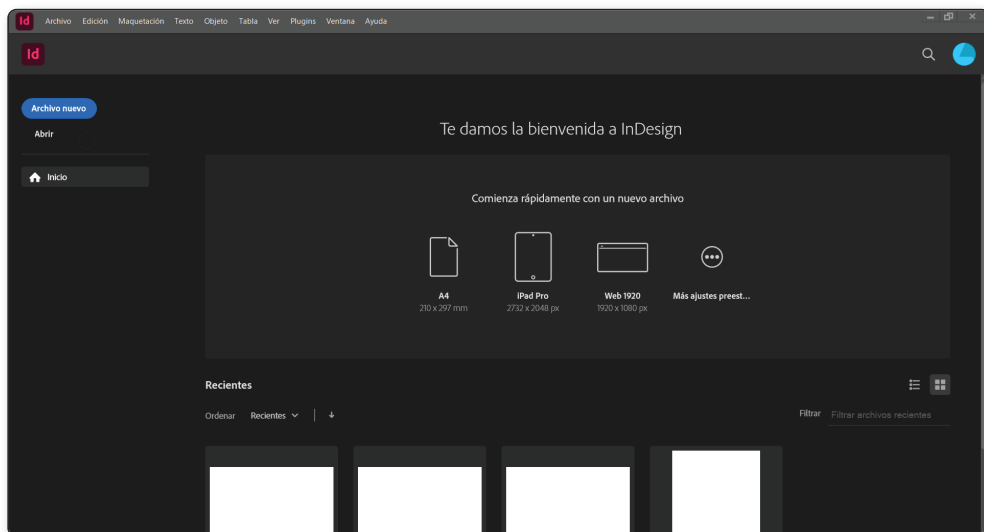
Id Archivo Edición Maquetación Texto Objeto Tabla Ver Plugins Ventana Ayuda

Id

Archivo nuevo
Abrir

Inicio

Te damos la bienvenida a InDesign

Comienza rápidamente con un nuevo archivo

A4
210 x 297 mm

iPad Pro
2732 x 2048 px

Web 1920
1920 x 1080 px

Más ajustes preest...

Recientes

Ordenar Recientes ↓

Filtrar Filtrar archivos recientes